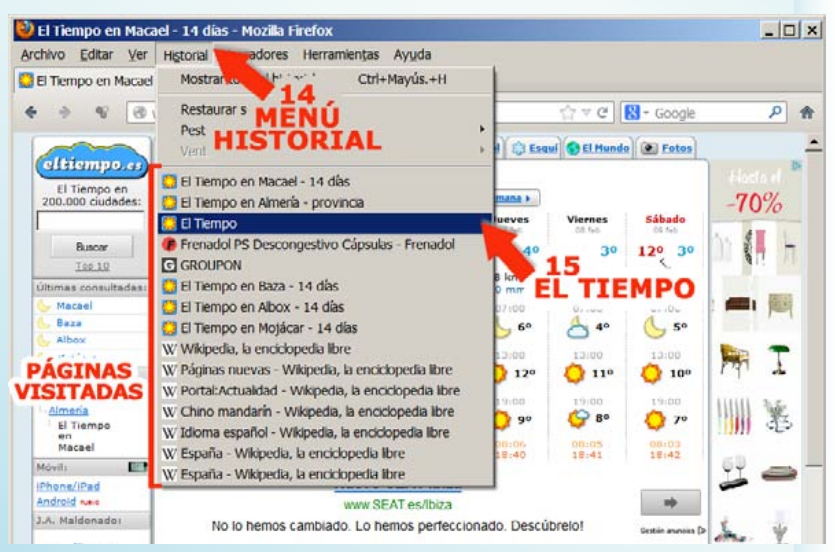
El Tiempo en Macael - 14 días - Mozilla Firefox

Archivo Editar Ver Historial Marcadores Herramientas Ayuda

El Tiempo en Macael

Mostrar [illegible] Ctrl+Mayús.+H

Restaurar s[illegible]
Pest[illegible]
Vent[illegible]

14
MENÚ
HISTORIAL

Google

eltiempo.es
El Tiempo en 200.000 ciudades:
Buscar
Top 10
Últimas consultadas:
Macael
Baza
Albox

PÁGINAS VISITADAS

Almería
El Tiempo en Macael
Móvil:
iPhone/iPad
Android
J.A. Maldonado:

El Tiempo en Macael - 14 días
El Tiempo en Almería - provincia
El Tiempo
Frenadol PS Descongestivo Cápsulas - Frenadol
GROUPON
El Tiempo en Baza - 14 días
El Tiempo en Albox - 14 días
El Tiempo en Mojácar - 14 días
Wikipedia, la enciclopedia libre
Páginas nuevas - Wikipedia, la enciclopedia libre
Portal:Actualidad - Wikipedia, la enciclopedia libre
Chino mandarín - Wikipedia, la enciclopedia libre
Idioma español - Wikipedia, la enciclopedia libre
España - Wikipedia, la enciclopedia libre
España - Wikipedia, la enciclopedia libre

15
EL TIEMPO

Esquí El Mundo Fotos
Jueves Viernes Sábado
08 feb 08 feb
4º 3º 12º 3º
07:00
6º 4º 5º
13:00
12º 11º 10º
19:00
9º 8º 7º
08:06 08:05 08:03
18:40 18:41 18:42

Hasta el -70%

www.SEAT.es/Ibiza
No lo hemos cambiado. Lo hemos perfeccionado. Descúbrelo!
Gestión anuncios